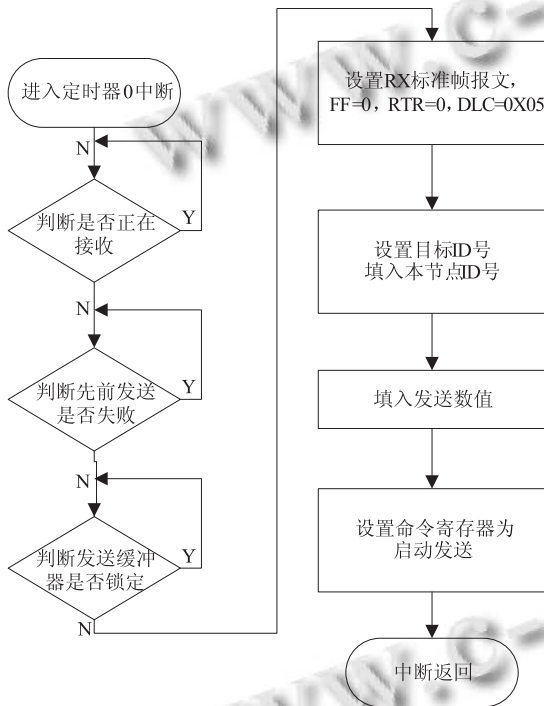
进入定时器0中断

N

判断是否正在接收

Y

N

判断先前发送是否失败

Y

N

判断发送缓冲器是否锁定

Y

N

设置RX标准帧报文，FF=0，RTR=0，DLC=0X05

设置目标ID号
填入本节点ID号

填入发送数值

设置命令寄存器为启动发送

中断返回

WWW.C-